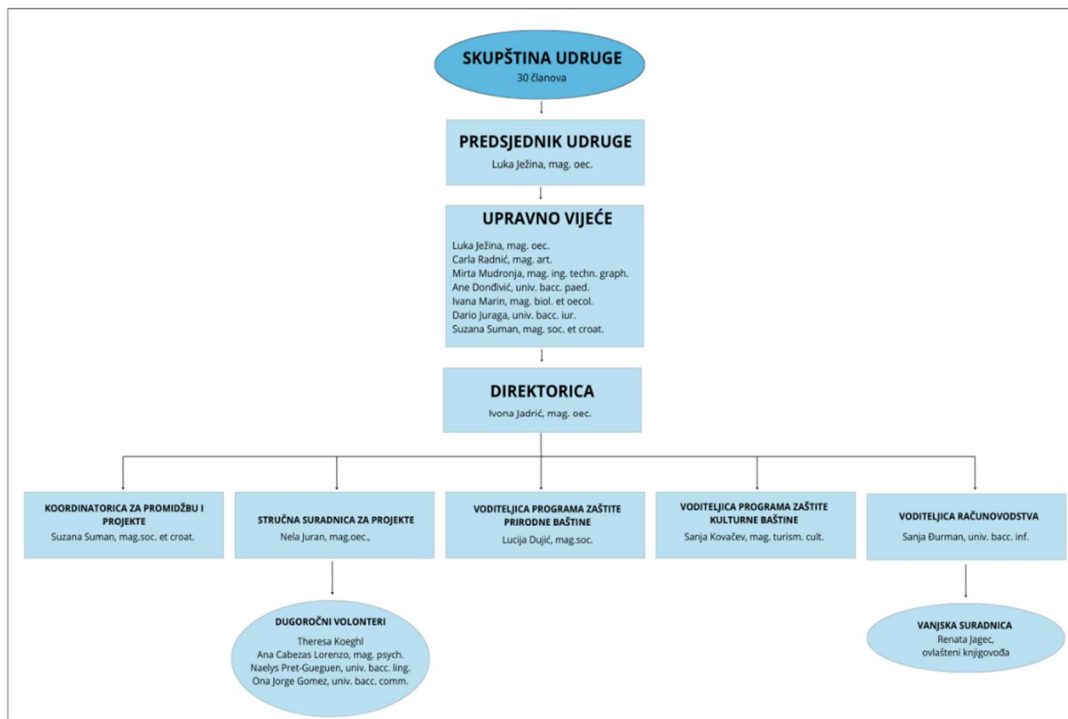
SKUPŠTINA UDRUGE
30 članova

PREDSJEDNIK UDRUGE
Luka Ježina, mag. oec.

UPRAVNO VIJEĆE
Luka Ježina, mag. oec.
Carla Radnić, mag. art.
Mirta Mudronja, mag. ing. techn. graph.
Ane Donđivić, univ. bacc. paed.
Ivana Marin, mag. biol. et oecol.
Dario Juraga, univ. bacc. iur.
Suzana Suman, mag. soc. et croat.

DIREKTORICA
Ivona Jadrić, mag. oec.

KOORDINATORICA ZA PROMIDŽBU I PROJEKTE
Suzana Suman, mag.soc. et croat.

STRUČNA SURADNICA ZA PROJEKTE
Nela Juran, mag.oec.,

DUGOROČNI VOLONTERI
Theresa Koeghl
Ana Cabezas Lorenzo, mag. psych.
Naelys Pret-Gueguen, univ. bacc. ling.
Ona Jorge Gomez, univ. bacc. comm.

VODITELJICA PROGRAMA ZAŠTITE PRIRODNE BAŠTINE
Lucija Dujić, mag.soc.

VODITELJICA PROGRAMA ZAŠTITE KULTURNE BAŠTINE
Sanja Kovačev, mag. turism. cult.

VODITELJICA RAČUNOVODSTVA
Sanja Đurman, univ. bacc. inf.

VANJSKA SURADNICA
Renata Jagec,
ovlašteni knjigovođa